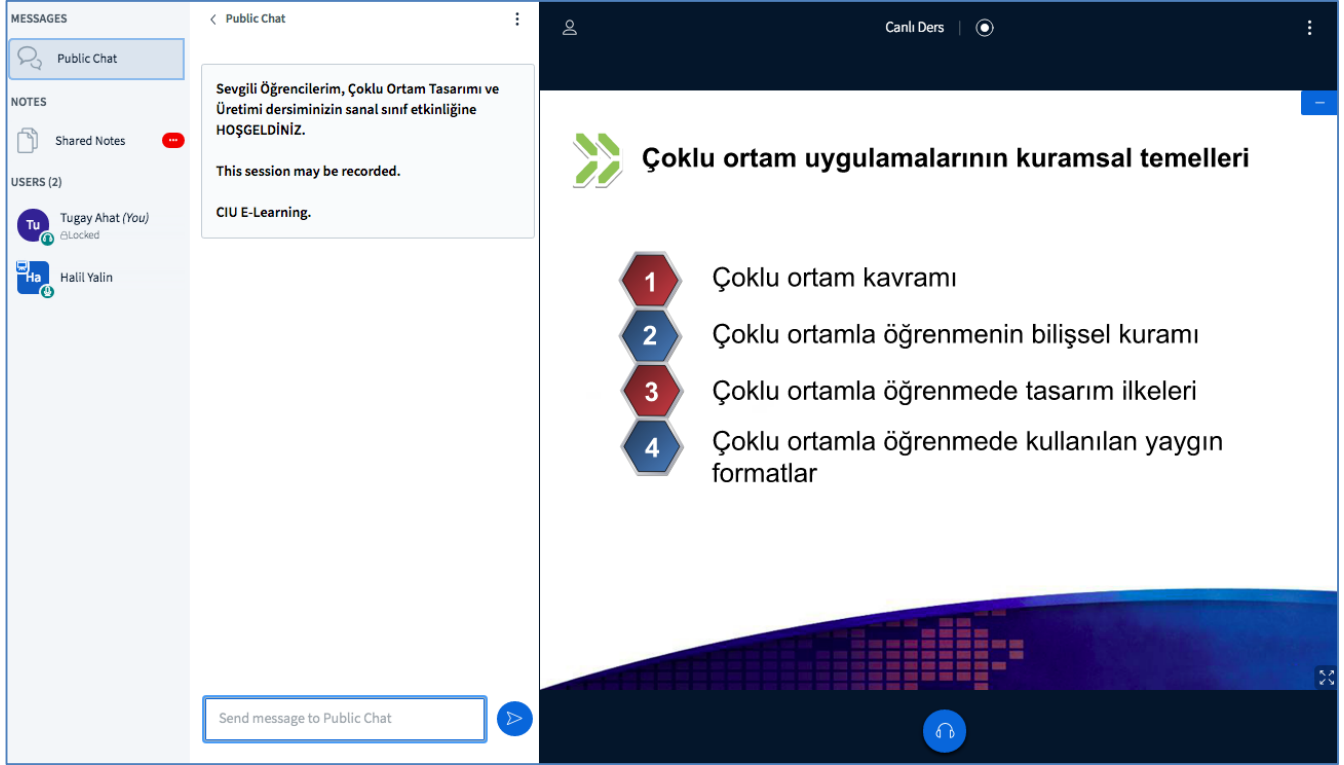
MESSAGES

Public Chat

NOTES

Shared Notes

USERS (2)

Tu Tugay Ahat (You)
Locked

Ha Halil Yalin

Public Chat

Sevgili Öğrencilerim, Çoklu Ortam Tasarımı ve Üretimi dersiminizin sanal sınıf etkinliğine HOŞGELDİNİZ.

This session may be recorded.

CIU E-Learning.

Send message to Public Chat

Canlı Ders

Çoklu ortam uygulamalarının kuramsal temelleri

1 Çoklu ortam kavramı

2 Çoklu ortamla öğrenmenin bilişsel kuramı

3 Çoklu ortamla öğrenmede tasarım ilkeleri

4 Çoklu ortamla öğrenmede kullanılan yaygın formatlar